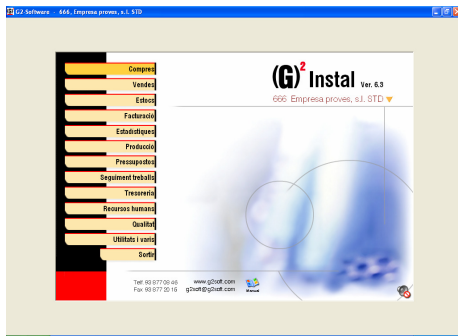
G2 Software - 666, Empresa proves, s.l. STD

Compres
Vendes
Estocs
Facturació
Estadístiques
Producció
Pressupostos
Seguiment treballs
Tresoreria
Recursos humans
Qualitat
Utilitats i varis
Sortir

$(G)^2$ Instal Ver. 6.3

666 Empresa proves, s.l. STD

Tel: 93 877 06 46
Fax: 93 877 20 16

www.g2soft.com
g2soft@g2soft.com

Manual